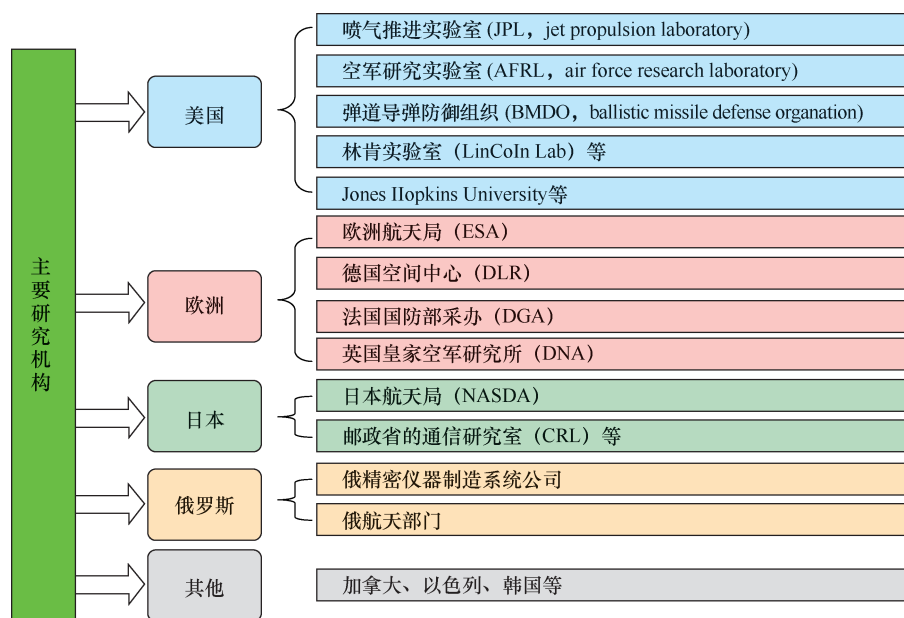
主要研究机构

美国

喷气推进实验室 (JPL，jet propulsion laboratory)

空军研究实验室 (AFRL，air force research laboratory)

弹道导弹防御组织 (BMDO，ballistic missile defense organation)

林肯实验室（LinCoIn Lab）等

Jones IIopkins University等

欧洲

欧洲航天局（ESA）

德国空间中心（DLR）

法国国防部采办（DGA）

英国皇家空军研究所（DNA）

日本

日本航天局（NASDA）

邮政省的通信研究室（CRL）等

俄罗斯

俄精密仪器制造系统公司

俄航天部门

其他

加拿大、以色列、韩国等